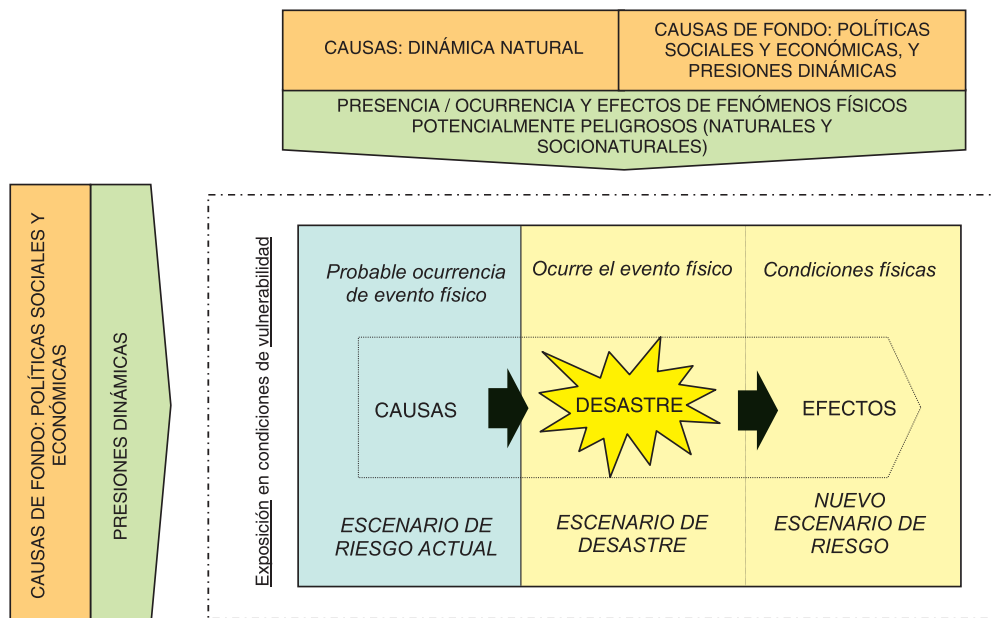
CAUSAS: DINÁMICA NATURAL

CAUSAS DE FONDO: POLÍTICAS SOCIALES Y ECONÓMICAS, Y PRESIONES DINÁMICAS

PRESENCIA / OCURRENCIA Y EFECTOS DE FENÓMENOS FÍSICOS POTENCIALMENTE PELIGROSOS (NATURALES Y SOCIONATURALES)

CAUSAS DE FONDO: POLÍTICAS SOCIALES Y ECONÓMICAS

PRESIONES DINÁMICAS

Exposición en condiciones de vulnerabilidad

Probable ocurrencia de evento físico

Ocurre el evento físico

Condiciones físicas

CAUSAS

DESASTRE

EFECTOS

ESCENARIO DE RIESGO ACTUAL

ESCENARIO DE DESASTRE

NUEVO ESCENARIO DE RIESGO